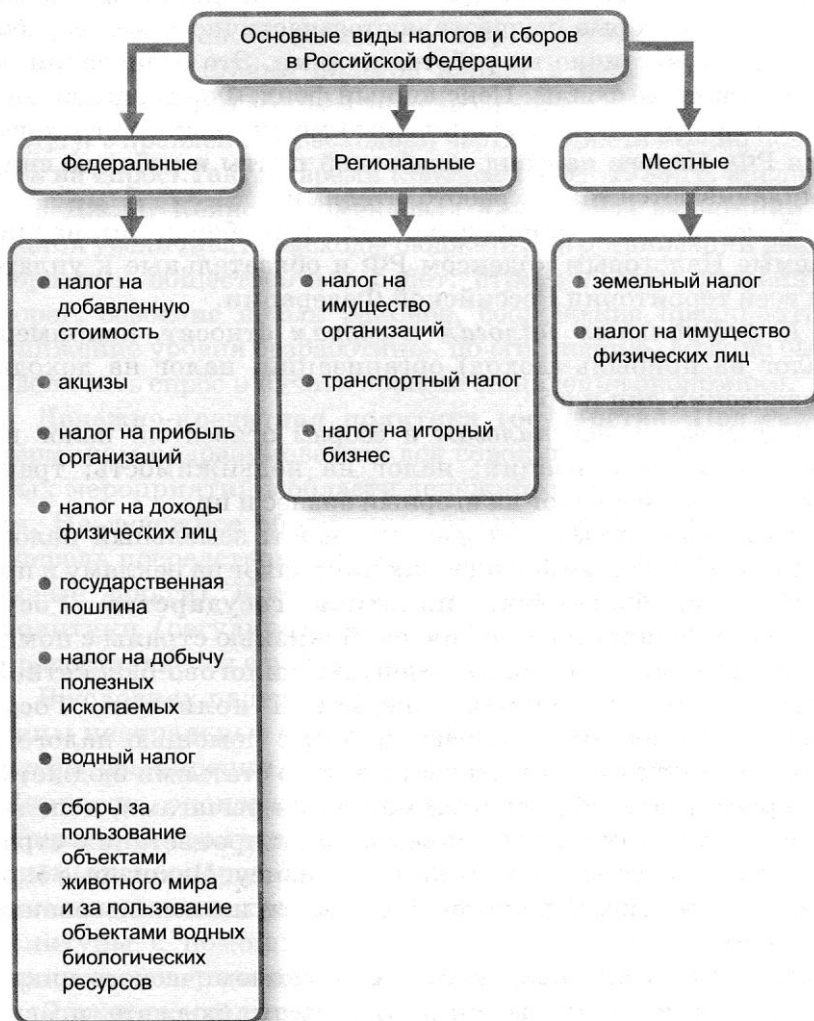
Основные виды налогов и сборов в Российской Федерации

Федеральные

- налог на добавленную стоимость
- акцизы
- налог на прибыль организаций
- налог на доходы физических лиц
- государственная пошлина
- налог на добычу полезных ископаемых
- водный налог
- сборы за пользование объектами животного мира и за пользование объектами водных биологических ресурсов

Региональные

- налог на имущество организаций
- транспортный налог
- налог на игорный бизнес

Местные

- земельный налог
- налог на имущество физических лиц